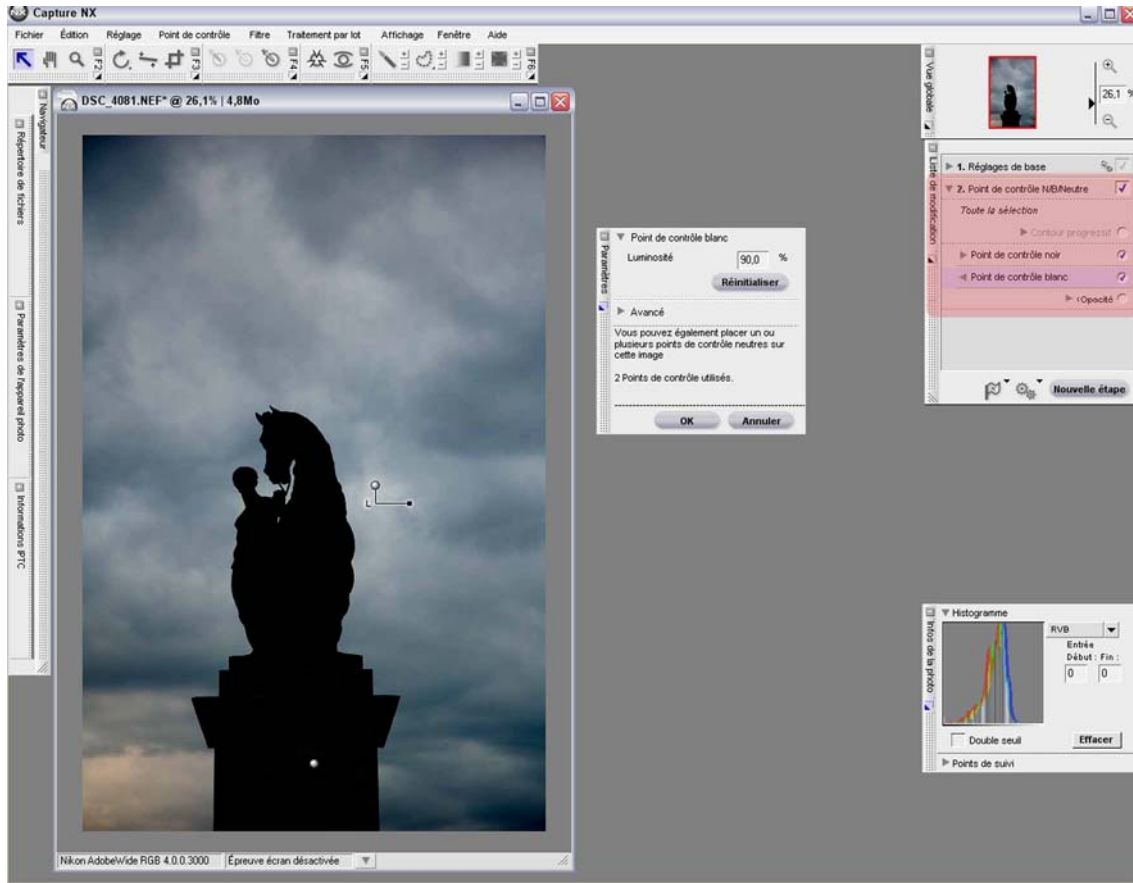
Capture NX

Fichier Édition Réglage Point de contrôle Filtre Traitement par lot Affichage Fenêtre Aide

F2 F3 F4 F5 F6

Navigateur

Répertoire de fichiers

Paramètres de l'appareil photo

Informations IPTC

DSC_4081.NEF* @ 26,1% | 4,8Mo

Nikon AdobeWide RGB 4.0.0.3000 | Épreuve écran désactivée

Paramètres

Point de contrôle blanc

Luminosité 90,0 %

Réinitialiser

Avancé

Vous pouvez également placer un ou plusieurs points de contrôle neutres sur cette image

2 Points de contrôle utilisés.

OK Annuler

Vue globale

26,1 %

Liste de modification

1. Réglages de base

2. Point de contrôle N/B/Neutre

Toute la sélection

Contour progressif

Point de contrôle noir

Point de contrôle blanc

Opacité

Nouvelle étape

Infos de la photo

Histogramme

RVB

Entrée

Début : Fin :

0 0

Double seuil

Effacer

Points de suivi